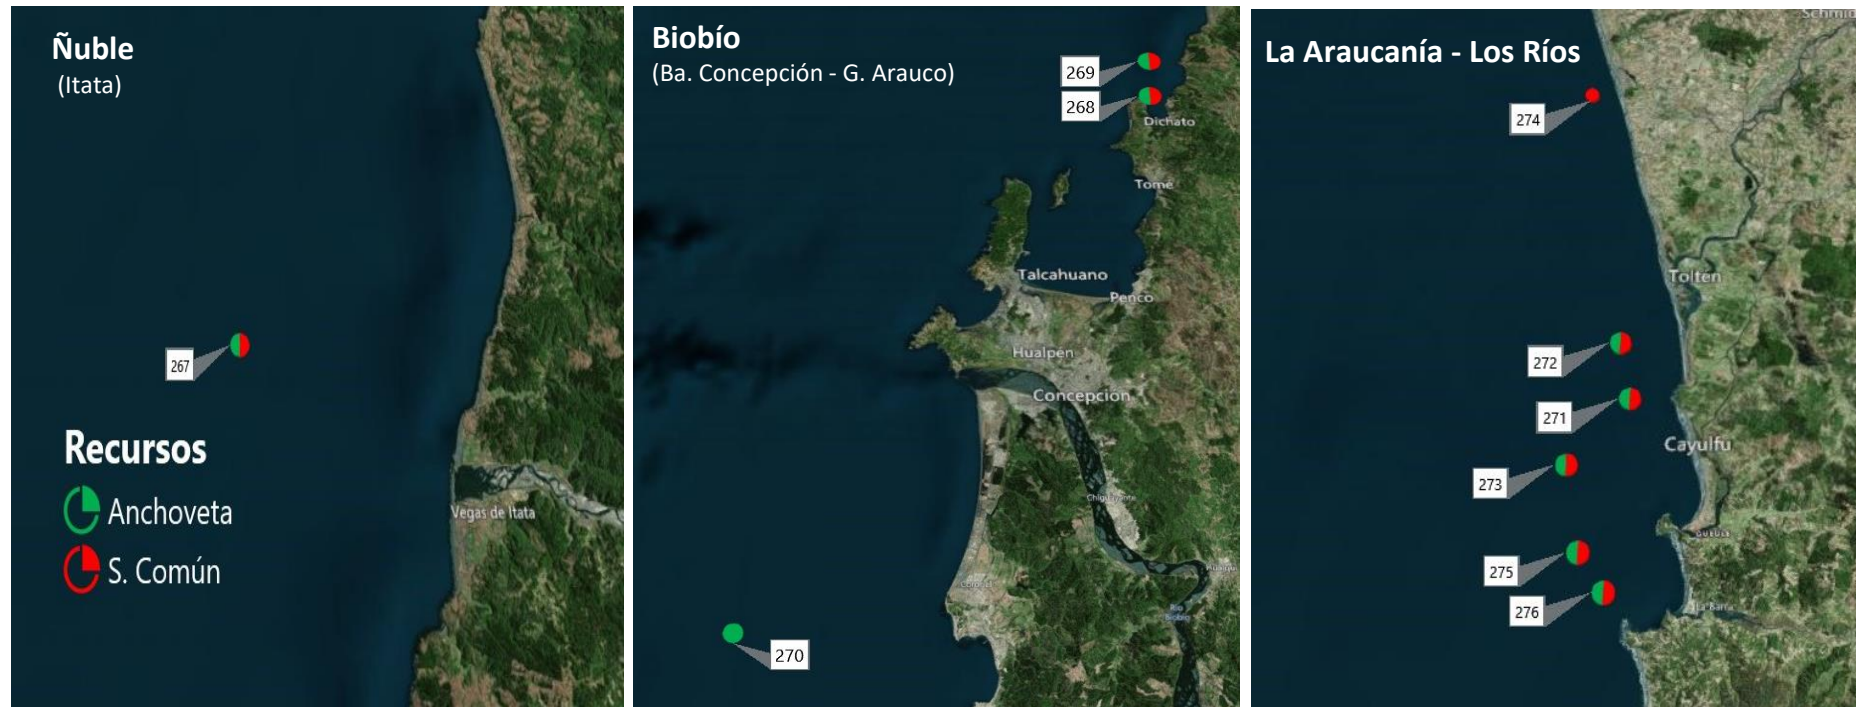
Ñuble
(Itata)

267

Recursos
Anchoveta
S. Común

Vegas de Itata

Biobío
(Ba. Concepción - G. Arauco)

269
268
Dichato
Tomé
Talcahuano
Penco
Hualpén
Concepción
270

La Araucanía - Los Ríos

274
Toltén
272
271
Cayulfu
273
275
276